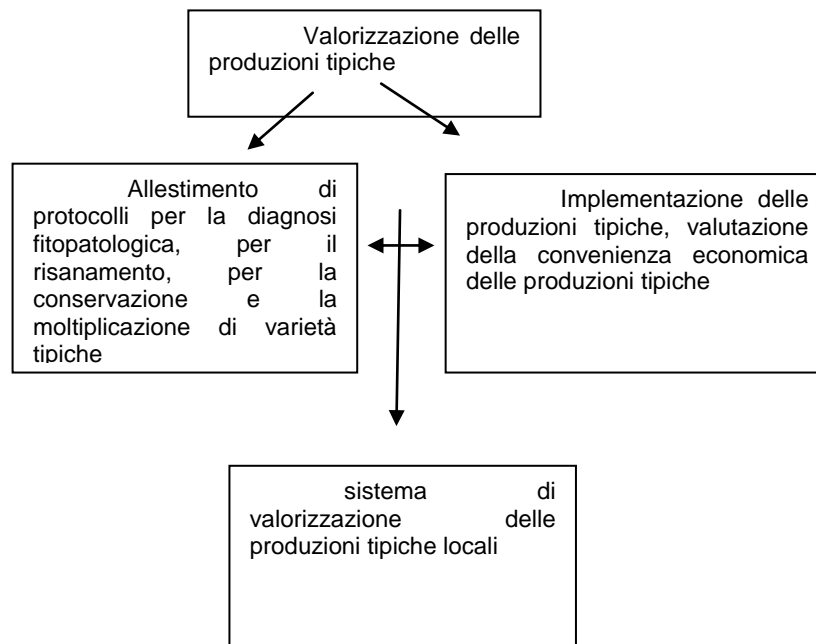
Valorizzazione delle produzioni tipiche

Allestimento di protocolli per la diagnosi fitopatologica, per il risanamento, per la conservazione e la moltiplicazione di varietà tipiche

Implementazione delle produzioni tipiche, valutazione della convenienza economica delle produzioni tipiche

sistema di valorizzazione delle produzioni tipiche locali